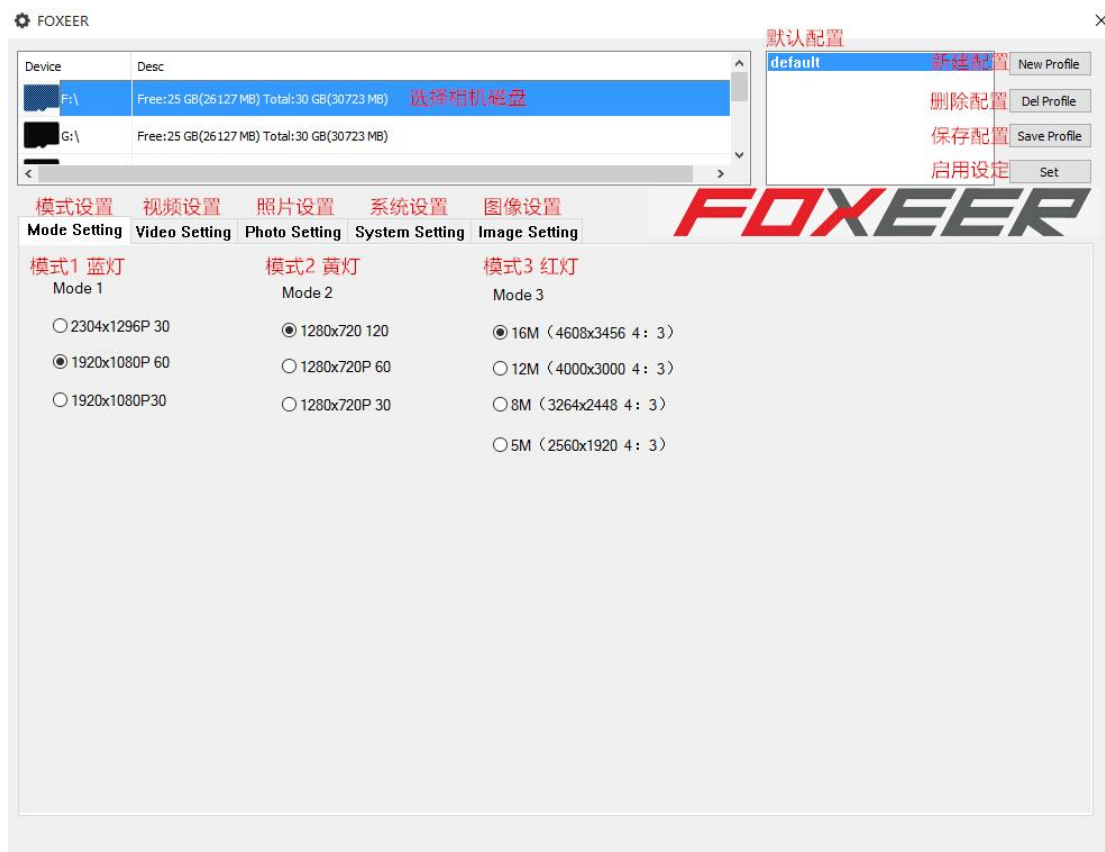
FOXEER

×

| Device | Desc |
|---|---|
| F:\ | Free:25 GB(26127 MB) Total:30 GB(30723 MB) 选择相机磁盘 |
| G:\ | Free:25 GB(26127 MB) Total:30 GB(30723 MB) |

默认配置

default

新建配置 New Profile

删除配置 Del Profile

保存配置 Save Profile

启用设定 Set

FOXEER

模式设置 视频设置 照片设置 系统设置 图像设置

Mode Setting Video Setting Photo Setting System Setting Image Setting

模式1 蓝灯

Mode 1

2304x1296P 30

1920x1080P 60

1920x1080P30

模式2 黄灯

Mode 2

1280x720 120

1280x720P 60

1280x720P 30

模式3 红灯

Mode 3

16M（4608x3456 4：3）

12M（4000x3000 4：3）

8M（3264x2448 4：3）

5M（2560x1920 4：3）